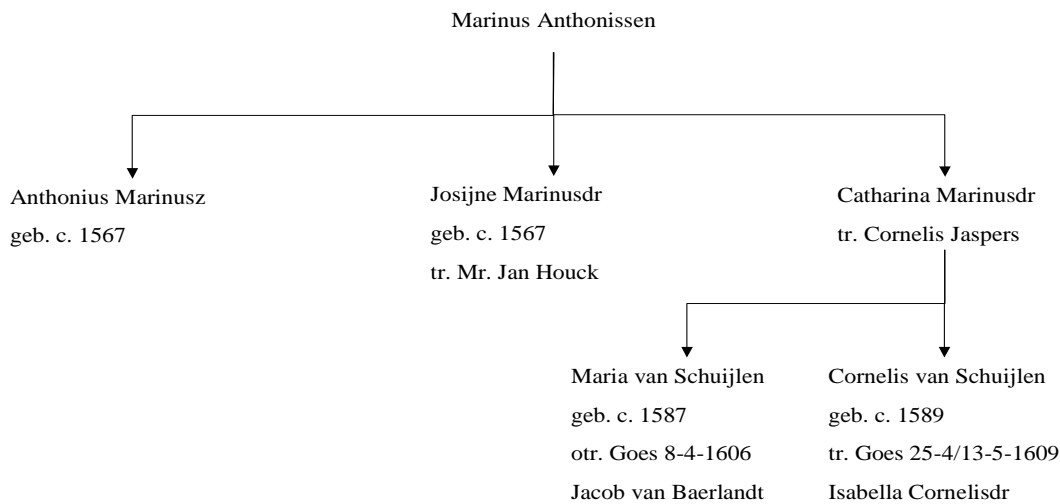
Marinus Anthonissen

Anthonius Marinusz
geb. c. 1567

Josijne Marinusdr
geb. c. 1567
tr. Mr. Jan Houck

Catharina Marinusdr
tr. Cornelis Jaspers

Maria van Schuijlen
geb. c. 1587
otr. Goes 8-4-1606
Jacob van Baerlandt

Cornelis van Schuijlen
geb. c. 1589
tr. Goes 25-4/13-5-1609
Isabella Cornelisdr